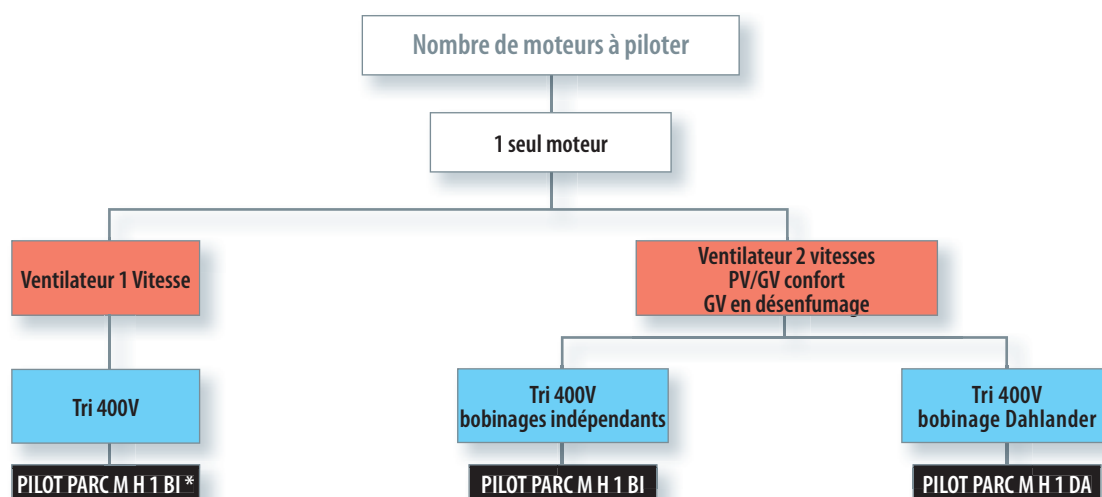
Nombre de moteurs à piloter

1 seul moteur

Ventilateur 1 Vitesse

Ventilateur 2 vitesses
PV/GV confort
GV en désenfumage

Tri 400V

Tri 400V
bobinages indépendants

Tri 400V
bobinage Dahlander

PILOT PARC M H 1 BI *

PILOT PARC M H 1 BI

PILOT PARC M H 1 DA